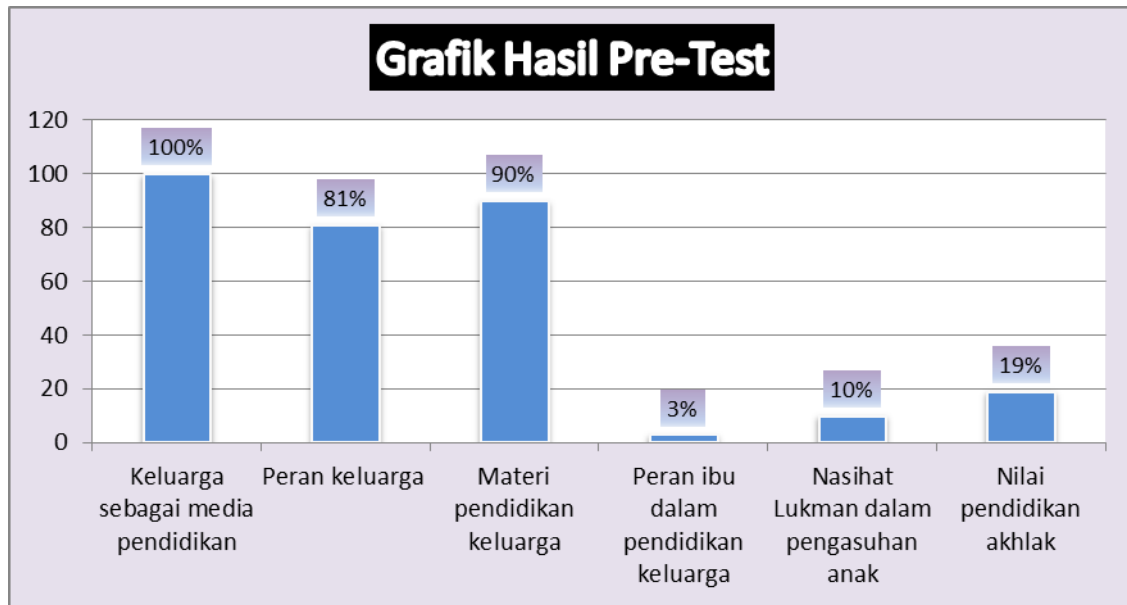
Grafik Hasil Pre-Test

120
100
80
60
40
20
0

100%
81%
90%
3%
10%
19%

Keluarga sebagai media pendidikan
Peran keluarga
Materi pendidikan keluarga
Peran ibu dalam pendidikan keluarga
Nasihat Lukman dalam pengasuhan anak
Nilai pendidikan akhlak